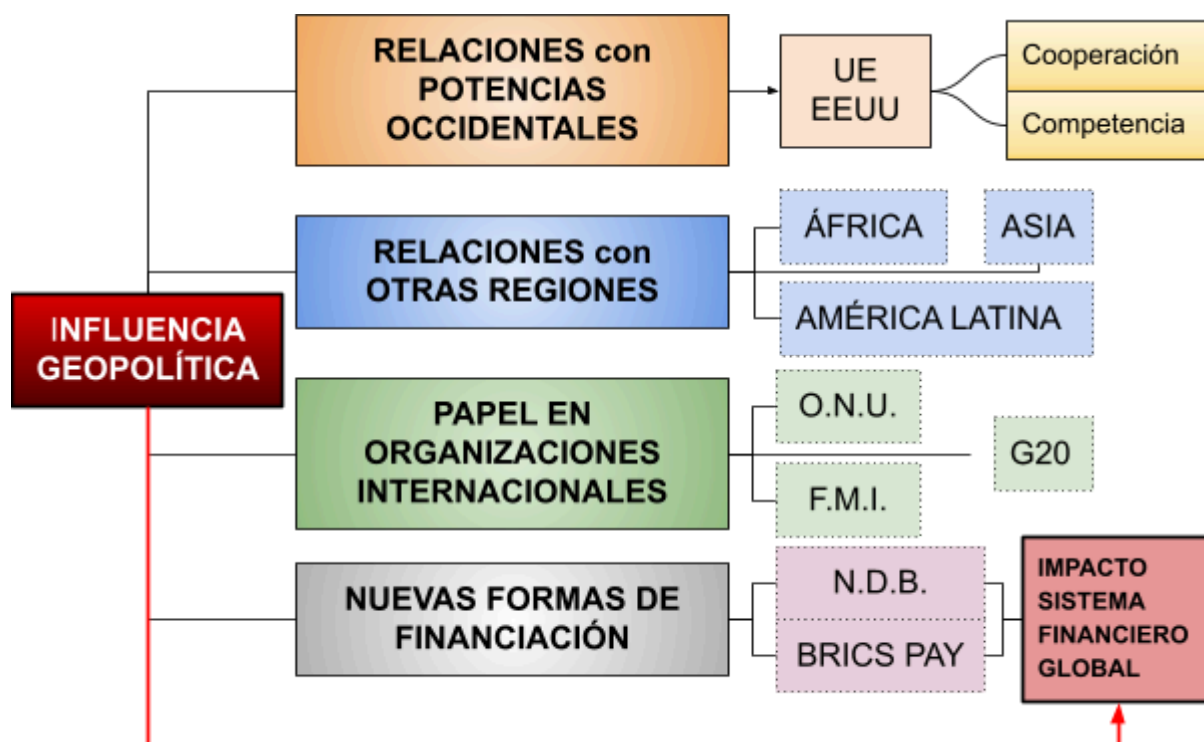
INFLUENCIA GEOPOLÍTICA

RELACIONES con POTENCIAS OCCIDENTALES

UE
EEUU

Cooperación

Competencia

RELACIONES con OTRAS REGIONES

ÁFRICA

ASIA

AMÉRICA LATINA

PAPEL EN ORGANIZACIONES INTERNACIONALES

O.N.U.

G20

F.M.I.

NUEVAS FORMAS DE FINANCIACIÓN

N.D.B.

BRICS PAY

IMPACTO SISTEMA FINANCIERO GLOBAL